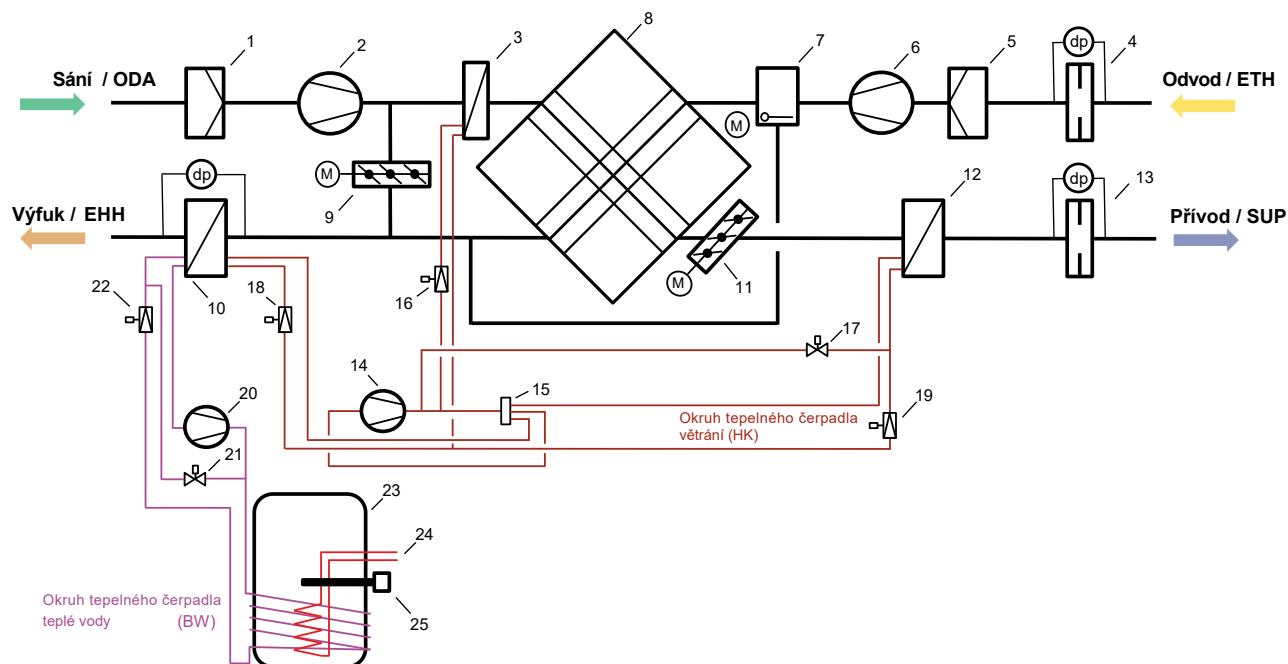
1
2
3
8
7
6
5
4
Sání / ODA
dp
Odvod / ETH
M
M
dp
dp
Výfuk / EHH
9
12
13
Přívod / SUP
22
10
18
16
M
11
17
14
15
20
Okruh tepelného čerpadla větrání (HK)
19
21
23
24
Okruh tepelného čerpadla teplé vody (BW)
25